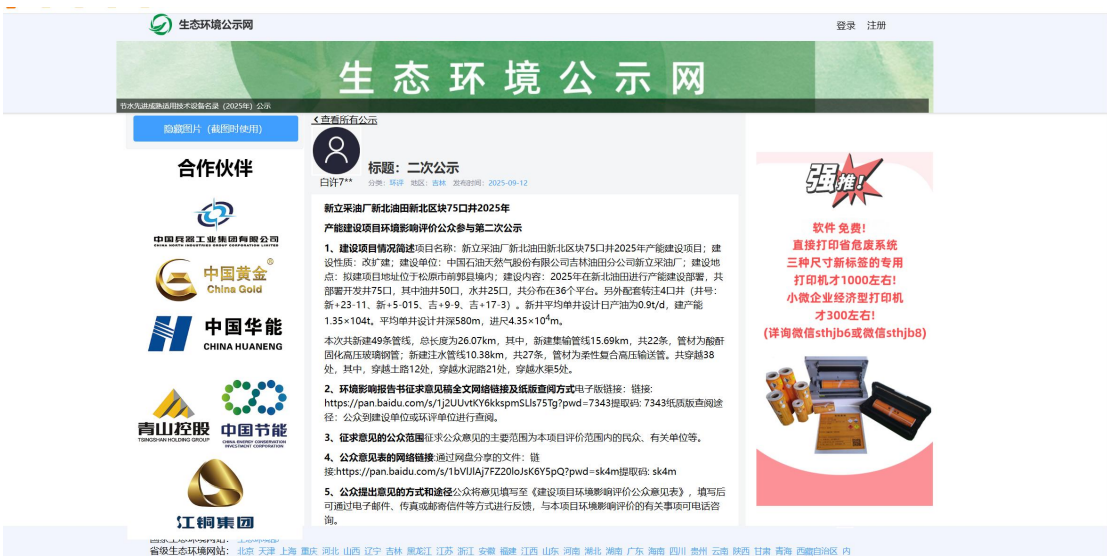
生态环境公示网

登录 注册

生态环境公示网

节水先进成熟适用技术设备名录（2025年）公示

隐藏图片（截图时使用）

合作伙伴

中国兵器工业集团有限公司

中国黄金 China Gold

中国华能 CHINA HUANENG

青山控股 TSINGSHAN HOLDING GROUP

中国节能 CHINA ENERGY CONSERVATION INVESTMENT CORPORATION

江铜集团

查看所有公示

白汴7**

标题：二次公示

分类：环评 地区：吉林 发布时间：2025-09-12

新立采油厂新北油田新北区块75口井2025年

产能建设项目环境影响评价公众参与第二次公示

1、建设项目情况简述项目名称：新立采油厂新北油田新北区块75口井2025年产能建设项目；建设性质：改扩建；建设单位：中国石油天然气股份有限公司吉林油田分公司新立采油厂；建设地点：拟建项目地址位于松原市前郭县境内；建设内容：2025年在新北油田进行产能建设部署，共部署开发井75口，其中油井50口，水井25口，共分布在36个平台。另外配套转注4口井（井号：新+23-11、新+5-015、吉+9-9、吉+17-3）。新井平均单井设计日产油为0.9t/d，建产能1.35×104t。平均单井设计井深580m，进尺4.35×$10^4$m。

本次共新建49条管线，总长度为26.07km，其中，新建集输管线15.69km，共22条，管材为酚酐固化高压玻璃钢管；新建注水管线10.38km，共27条，管材为柔性复合高压输送管。共穿越38处，其中，穿越土路12处，穿越水泥路21处，穿越水渠5处。

2、环境影响报告书征求意见稿全文网络链接及纸版查阅方式电子版链接：链接：https://pan.baidu.com/s/1j2UUvtKY6kkspmSLls75Tg?pwd=7343提取码: 7343纸质版查阅途径：公众到建设单位或环评单位进行查阅。

3、征求意见的公众范围征求公众意见的主要范围为本项目评价范围内的民众、有关单位等。

4、公众意见表的网络链接:通过网盘分享的文件: 链接:https://pan.baidu.com/s/1bVIJIAj7FZ20loJsK6Y5pQ?pwd=sk4m提取码: sk4m

5、公众提出意见的方式和途径公众将意见填写至《建设项目环境影响评价公众意见表》，填写后可通过电子邮件、传真或邮寄信件等方式进行反馈，与本项目环境影响评价的有关事项可电话咨询。

强推！

软件 免费！
直接打印省危废系统
三种尺寸新标签的专用
打印机才1000左右！
小微企业经济型打印机
才300左右！
(详询微信sthjb6或微信sthjb8)

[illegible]

省级生态环境网站: 北京 天津 上海 重庆 河北 山西 辽宁 吉林 黑龙江 江苏 浙江 安徽 福建 江西 山东 河南 湖北 湖南 广东 海南 四川 贵州 云南 陕西 甘肃 青海 西藏自治区 内